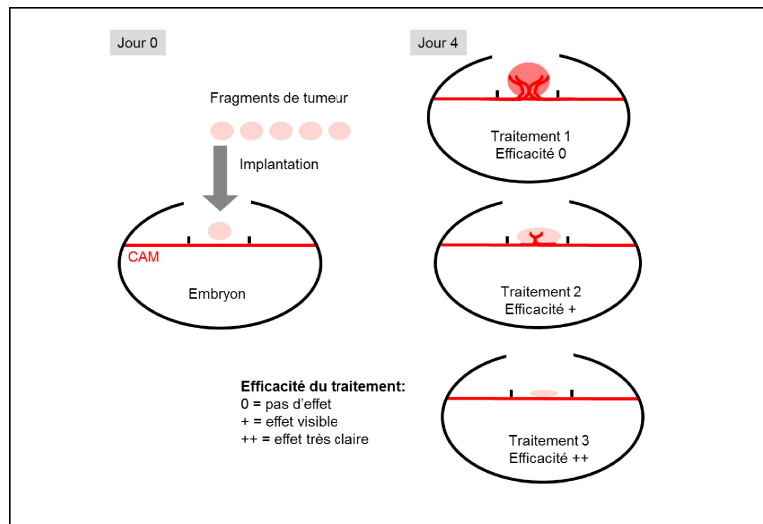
Jour 0

Fragments de tumeur

Implantation

CAM

Embryon

Jour 4

Traitement 1
Efficacité 0

Traitement 2
Efficacité +

Efficacité du traitement:
0 = pas d'effet
+ = effet visible
++ = effet très claire

Traitement 3
Efficacité ++